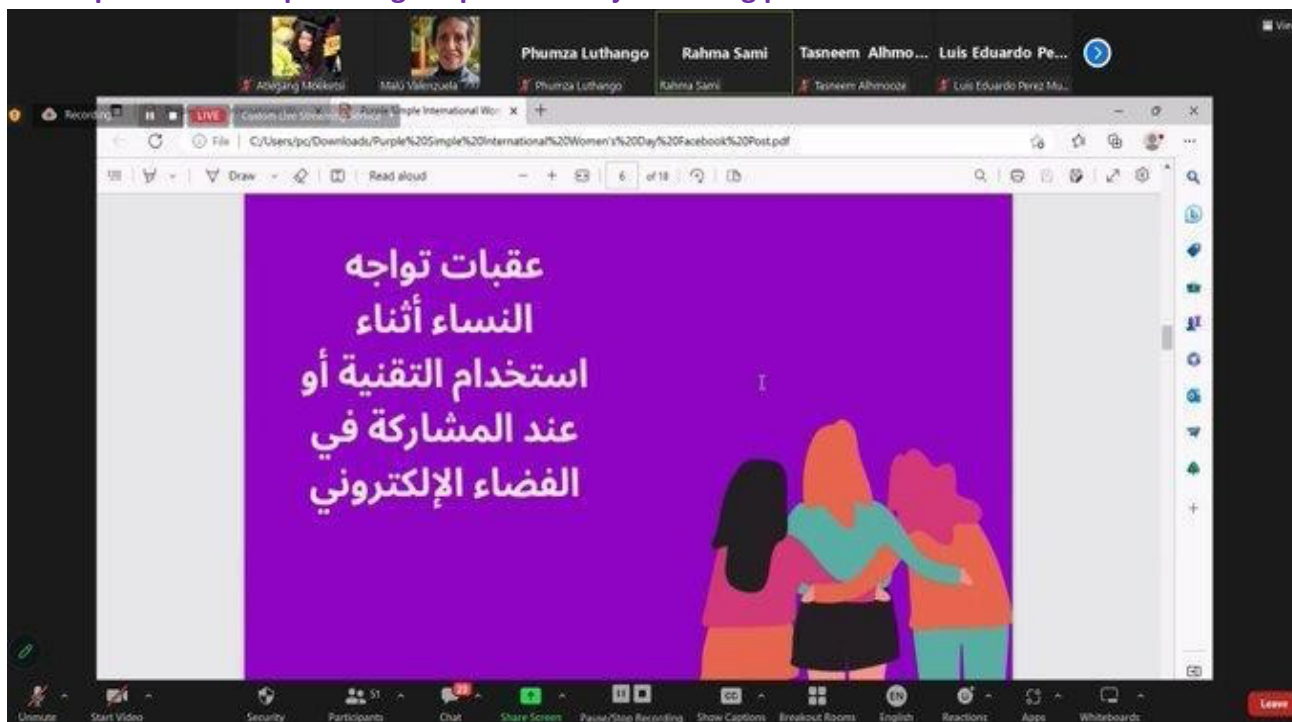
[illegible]

Atlegang Mokketsi
Malú Valenzuela
Phumza Luthango
Phumza Luthango
Rahma Sami
Rahma Sami
Tasneem Alhmo...
Tasneem Alhmooze
Luis Eduardo Pe...
Luis Eduardo Perez Mu...

Recording
LIVE
Custom Live Streaming Service
Purple Simple International Wo...

C:/Users/pc/Downloads/Purple%20Simple%20International%20Women's%20Day%20Facebook%20Post.pdf

Draw
Read aloud
6 of 18

عقبات تواجه النساء أثناء استخدام التقنية أو عند المشاركة في الفضاء الإلكتروني

Unmute
Start Video
Security
Participants 51
Chat
Share Screen
Pause/Stop Recording
Show Captions
Breakout Rooms
English
Reactions
Apps
Whiteboards
Leave